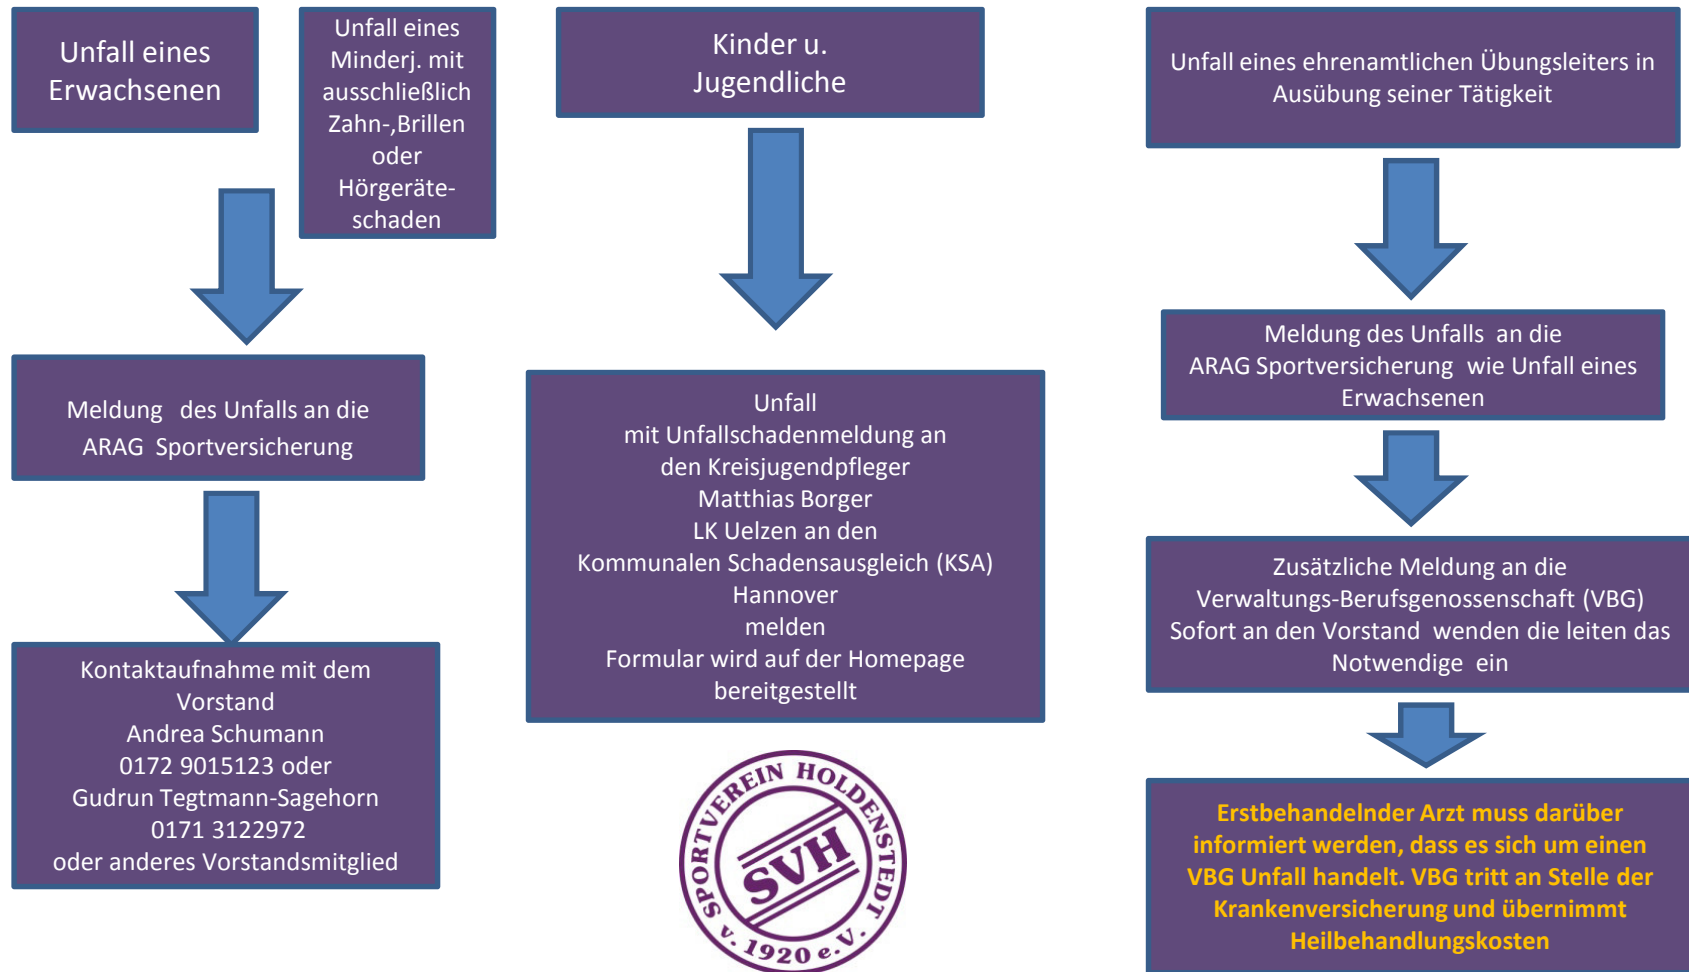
Unfall eines Erwachsenen

Unfall eines Minderj. mit ausschließlich Zahn-,Brillen oder Hörgeräteschaden

Meldung des Unfalls an die ARAG Sportversicherung

Kontaktaufnahme mit dem Vorstand
Andrea Schumann
0172 9015123 oder
Gudrun Tegtmann-Sagehorn
0171 3122972
oder anderes Vorstandsmitglied

Kinder u. Jugendliche

Unfall
mit Unfallschadenmeldung an den Kreisjugendpfleger
Matthias Borger
LK Uelzen an den
Kommunalen Schadensausgleich (KSA)
Hannover
melden
Formular wird auf der Homepage bereitgestellt

SPORTVEREIN HOLDENSTEDT
SVH
v. 1920 e.V.

Unfall eines ehrenamtlichen Übungsleiters in Ausübung seiner Tätigkeit

Meldung des Unfalls an die ARAG Sportversicherung wie Unfall eines Erwachsenen

Zusätzliche Meldung an die Verwaltungs-Berufsgenossenschaft (VBG)
Sofort an den Vorstand wenden die leiten das Notwendige ein

Erstbehandelnder Arzt muss darüber informiert werden, dass es sich um einen VBG Unfall handelt. VBG tritt an Stelle der Krankenversicherung und übernimmt Heilbehandlungskosten